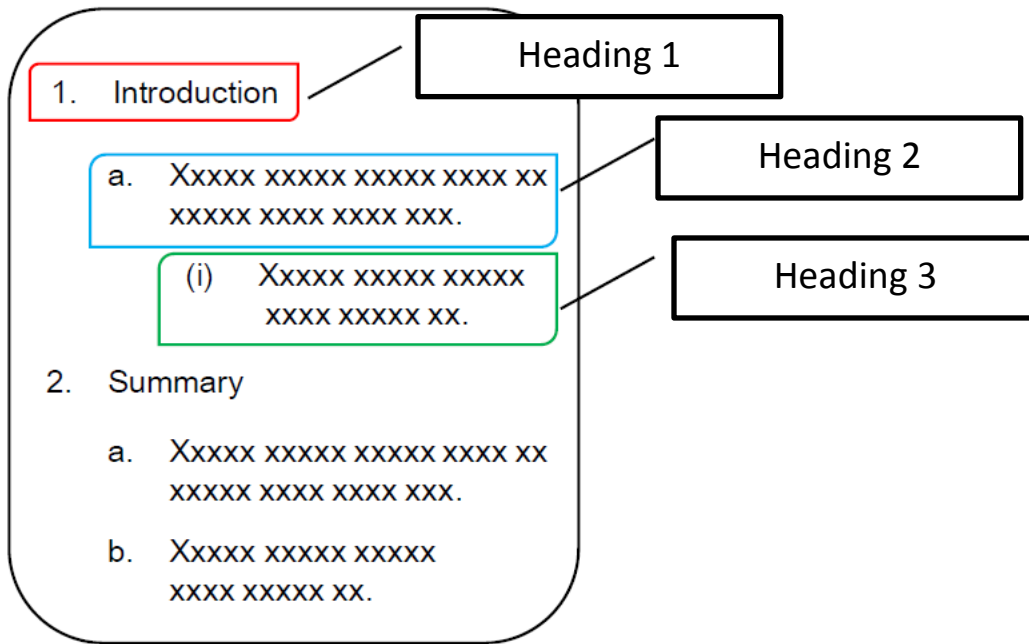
1. Introduction

Heading 1

a. Xxxxx xxxxx xxxxx xxxx xx xxxxx xxxx xxxx xxx.

Heading 2

(i) Xxxxx xxxxx xxxxx xxxx xxxxx xx.

Heading 3

2. Summary

a. Xxxxx xxxxx xxxxx xxxx xx xxxxx xxxx xxxx xxx.

b. Xxxxx xxxxx xxxxx xxxx xxxxx xx.